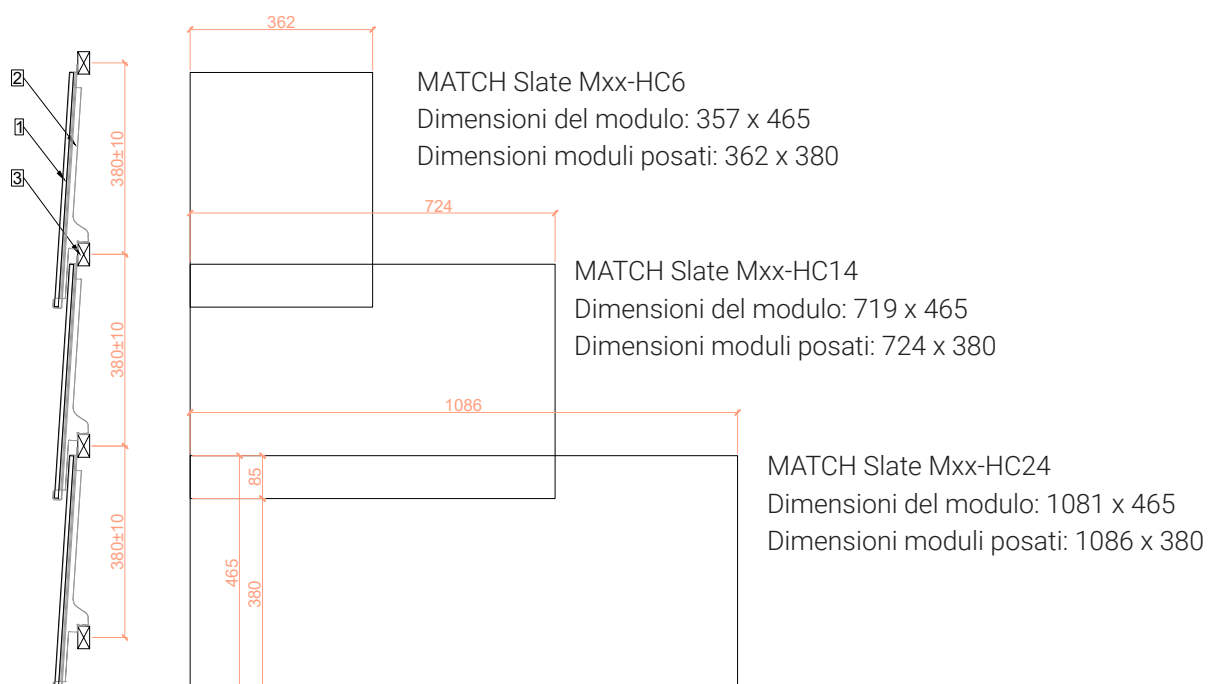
2
1
3
380±10
380±10
380±10

362
MATCH Slate Mxx-HC6
Dimensioni del modulo: 357 x 465
Dimensioni moduli posati: 362 x 380

724
MATCH Slate Mxx-HC14
Dimensioni del modulo: 719 x 465
Dimensioni moduli posati: 724 x 380

1086
85
465
380
MATCH Slate Mxx-HC24
Dimensioni del modulo: 1081 x 465
Dimensioni moduli posati: 1086 x 380